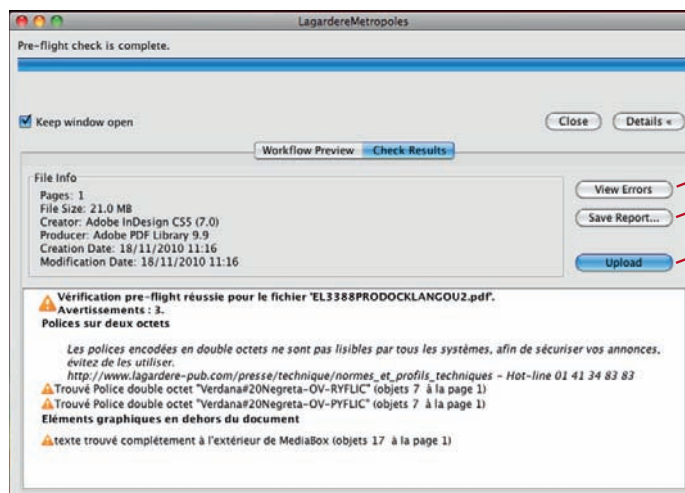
LagardereMetropoles

Pre-flight check is complete.

Keep window open

Close

Details «

Workflow Preview

Check Results

File Info

Pages: 1
File Size: 21.0 MB
Creator: Adobe InDesign CS5 (7.0)
Producer: Adobe PDF Library 9.9
Creation Date: 18/11/2010 11:16
Modification Date: 18/11/2010 11:16

View Errors

Save Report...

Upload

Vérification pre-flight réussie pour le fichier 'EL3388PRODOCKLANGOU2.pdf'.
Avertissements : 3.
Polices sur deux octets

Les polices encodées en double octets ne sont pas lisibles par tous les systèmes, afin de sécuriser vos annonces, évitez de les utiliser.
http://www.lagardere-pub.com/presse/technique/normes_et_profils_techniques - Hot-line 01 41 34 83 83

Trouvé Police double octet "Verdana#20Negreta-OV-RYFLIC" (objets 7 à la page 1)
Trouvé Police double octet "Verdana#20Negreta-OV-PYFLIC" (objets 7 à la page 1)
Eléments graphiques en dehors du document

texte trouvé complètement à l'extérieur de MediaBox (objets 17 à la page 1)